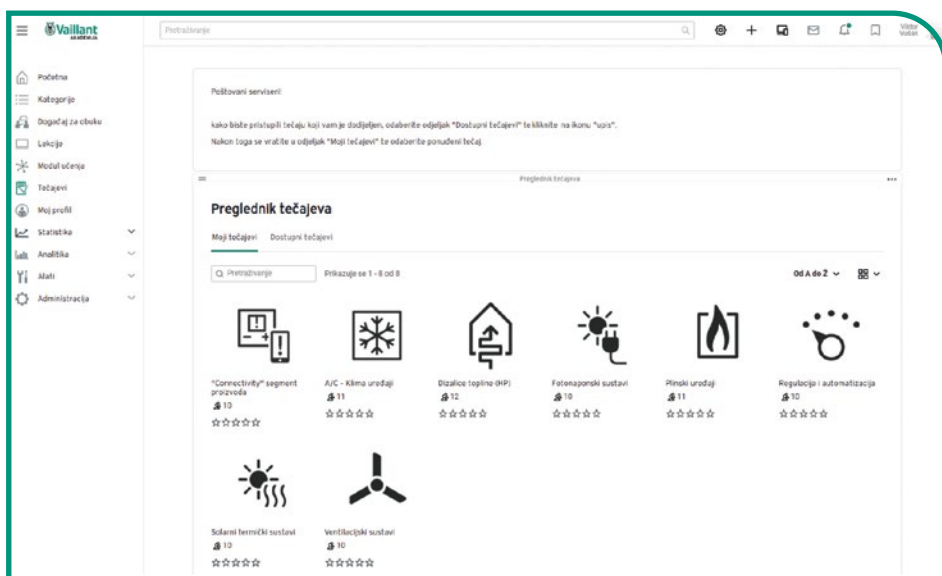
Vaillant
AKADEMIJA

Pretraživanje

Viktor Vučan

Početna
Kategorije
Događaj za obuku
Lekcije
Modul učenja
Tečajevi
Moj profil
Statistika
Analitika
Alati
Administracija

Poštovani serviseri!

kako biste pristupili tečaju koji vam je dodijeljen, odaberite odjeljak "Dostupni tečajevi" te kliknite na ikonu "upis".
Nakon toga se vratite u odjeljak "Moji tečajevi" te odaberite ponuđeni tečaj.

Preglednik tečajeva

Preglednik tečajeva

Moji tečajevi Dostupni tečajevi

Pretraživanje

Prikazuje se 1 - 8 od 8

Od A do Ž

"Connectivity" segment proizvoda
10

A/C - Klima uređaji
11

Dizalice topline (HP)
12

Fotonaponski sustavi
10

Plinski uređaji
11

Regulacija i automatizacija
10

Solarni termički sustavi
10

Ventilacijski sustavi
10